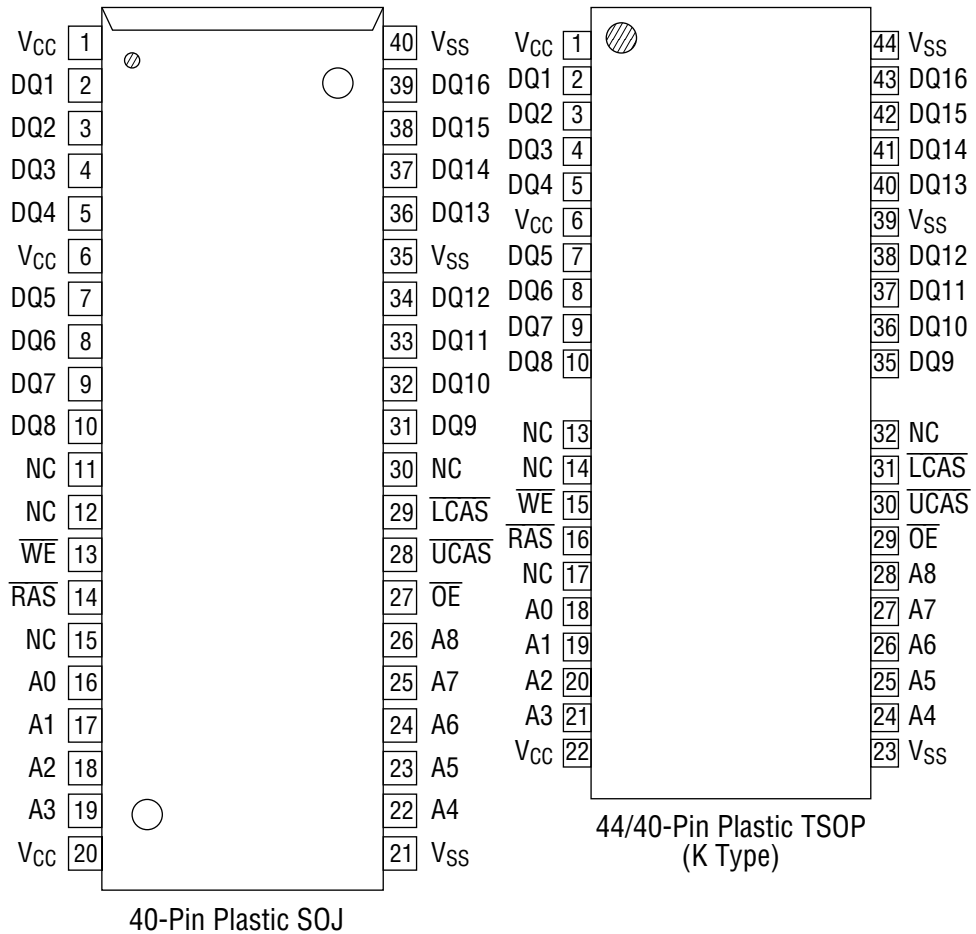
$V_{CC}$ 1
DQ1 2
DQ2 3
DQ3 4
DQ4 5
$V_{CC}$ 6
DQ5 7
DQ6 8
DQ7 9
DQ8 10
NC 11
NC 12
$\overline{WE}$ 13
$\overline{RAS}$ 14
NC 15
A0 16
A1 17
A2 18
A3 19
$V_{CC}$ 20

40 $V_{SS}$
39 DQ16
38 DQ15
37 DQ14
36 DQ13
35 $V_{SS}$
34 DQ12
33 DQ11
32 DQ10
31 DQ9
30 NC
29 $\overline{LCAS}$
28 $\overline{UCAS}$
27 $\overline{OE}$
26 A8
25 A7
24 A6
23 A5
22 A4
21 $V_{SS}$

40-Pin Plastic SOJ

$V_{CC}$ 1
DQ1 2
DQ2 3
DQ3 4
DQ4 5
$V_{CC}$ 6
DQ5 7
DQ6 8
DQ7 9
DQ8 10
NC 13
NC 14
$\overline{WE}$ 15
$\overline{RAS}$ 16
NC 17
A0 18
A1 19
A2 20
A3 21
$V_{CC}$ 22

44 $V_{SS}$
43 DQ16
42 DQ15
41 DQ14
40 DQ13
39 $V_{SS}$
38 DQ12
37 DQ11
36 DQ10
35 DQ9
32 NC
31 $\overline{LCAS}$
30 $\overline{UCAS}$
29 $\overline{OE}$
28 A8
27 A7
26 A6
25 A5
24 A4
23 $V_{SS}$

44/40-Pin Plastic TSOP
(K Type)